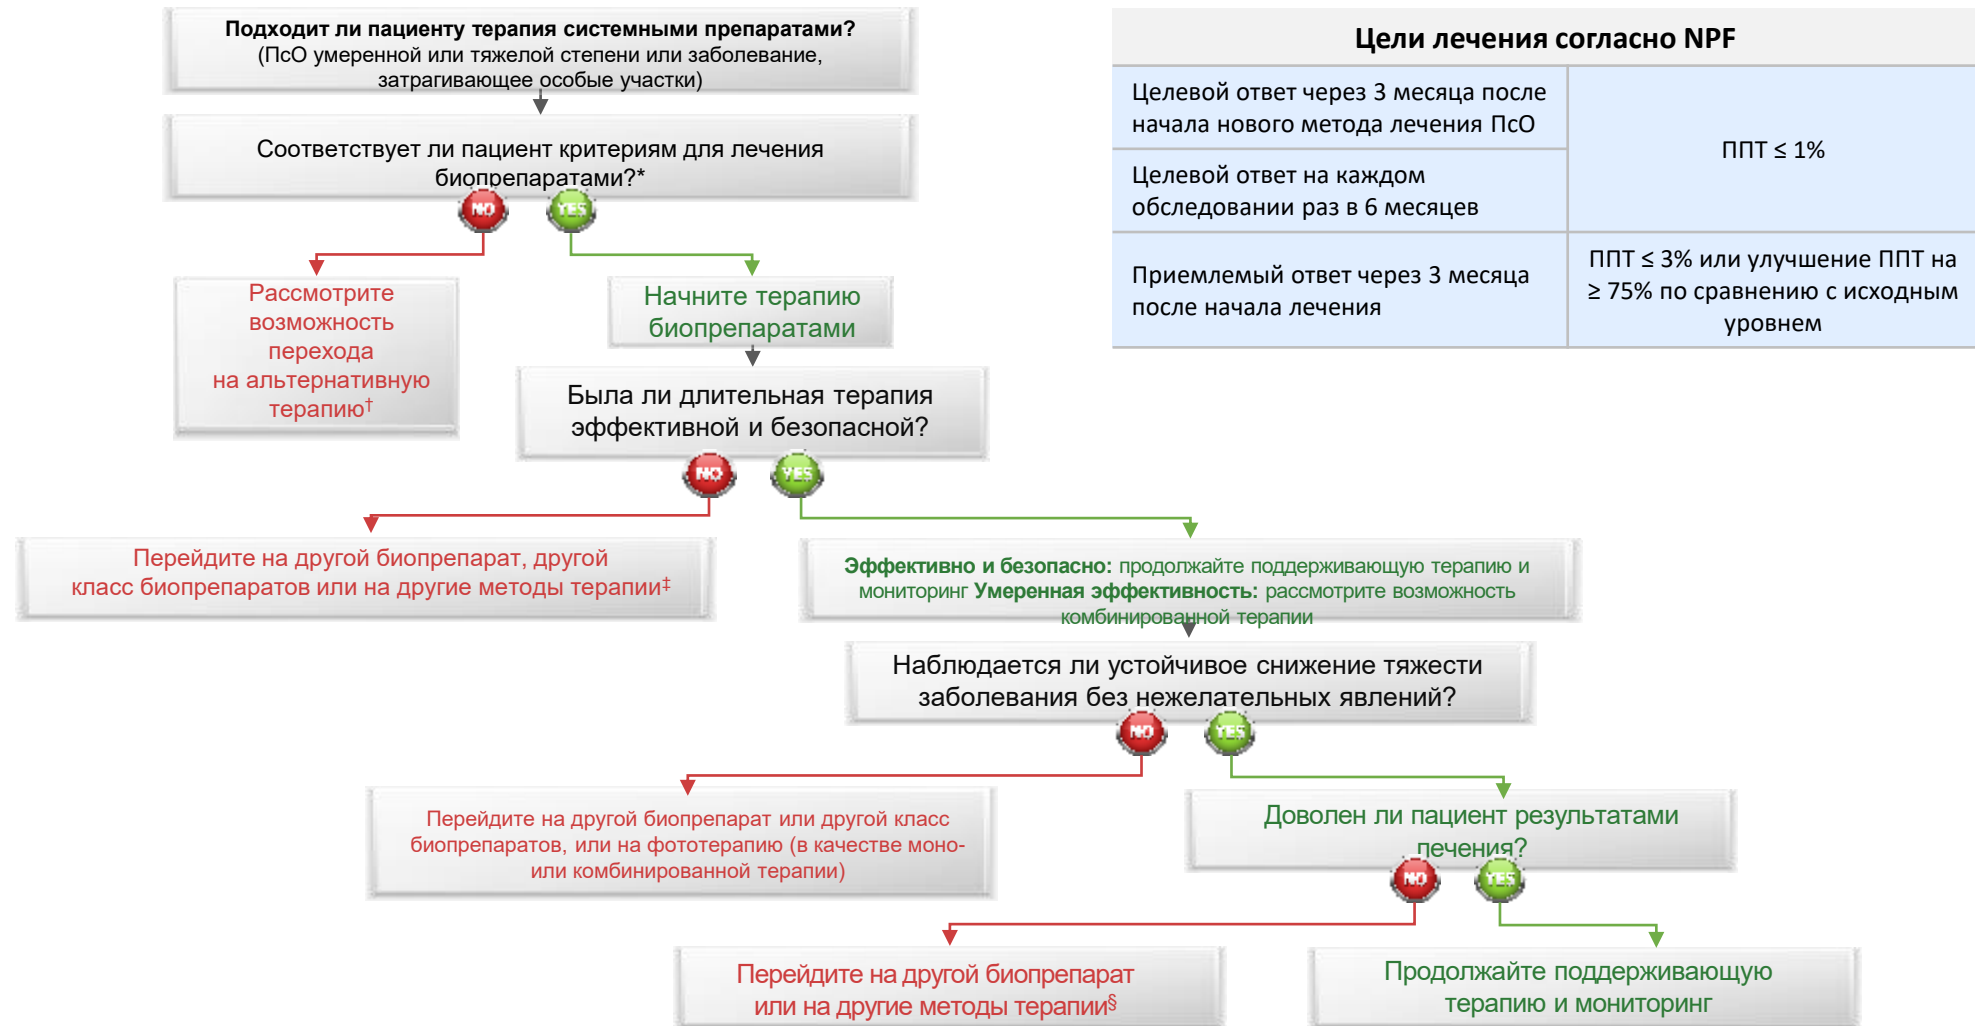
**Подходит ли пациенту терапия системными препаратами?**
(ПсО умеренной или тяжелой степени или заболевание, затрагивающее особые участки)

Соответствует ли пациент критериям для лечения биопрепаратами?*

NO

YES

Рассмотрите возможность перехода на альтернативную терапию$^{\dagger}$

Начните терапию биопрепаратами

Была ли длительная терапия эффективной и безопасной?

NO

YES

Перейдите на другой биопрепарат, другой класс биопрепаратов или на другие методы терапии$^{\ddagger}$

**Эффективно и безопасно:** продолжайте поддерживающую терапию и мониторинг **Умеренная эффективность:** рассмотрите возможность комбинированной терапии

Наблюдается ли устойчивое снижение тяжести заболевания без нежелательных явлений?

NO

YES

Перейдите на другой биопрепарат или другой класс биопрепаратов, или на фототерапию (в качестве моно- или комбинированной терапии)

Доволен ли пациент результатами лечения?

NO

YES

Перейдите на другой биопрепарат или на другие методы терапии$^{\S}$

Продолжайте поддерживающую терапию и мониторинг

**Цели лечения согласно NPF**

| | |
|---|---|
| Целевой ответ через 3 месяца после начала нового метода лечения ПсО | ППТ ≤ 1% |
| Целевой ответ на каждом обследовании раз в 6 месяцев | |
| Приемлемый ответ через 3 месяца после начала лечения | ППТ ≤ 3% или улучшение ППТ на ≥ 75% по сравнению с исходным уровнем |